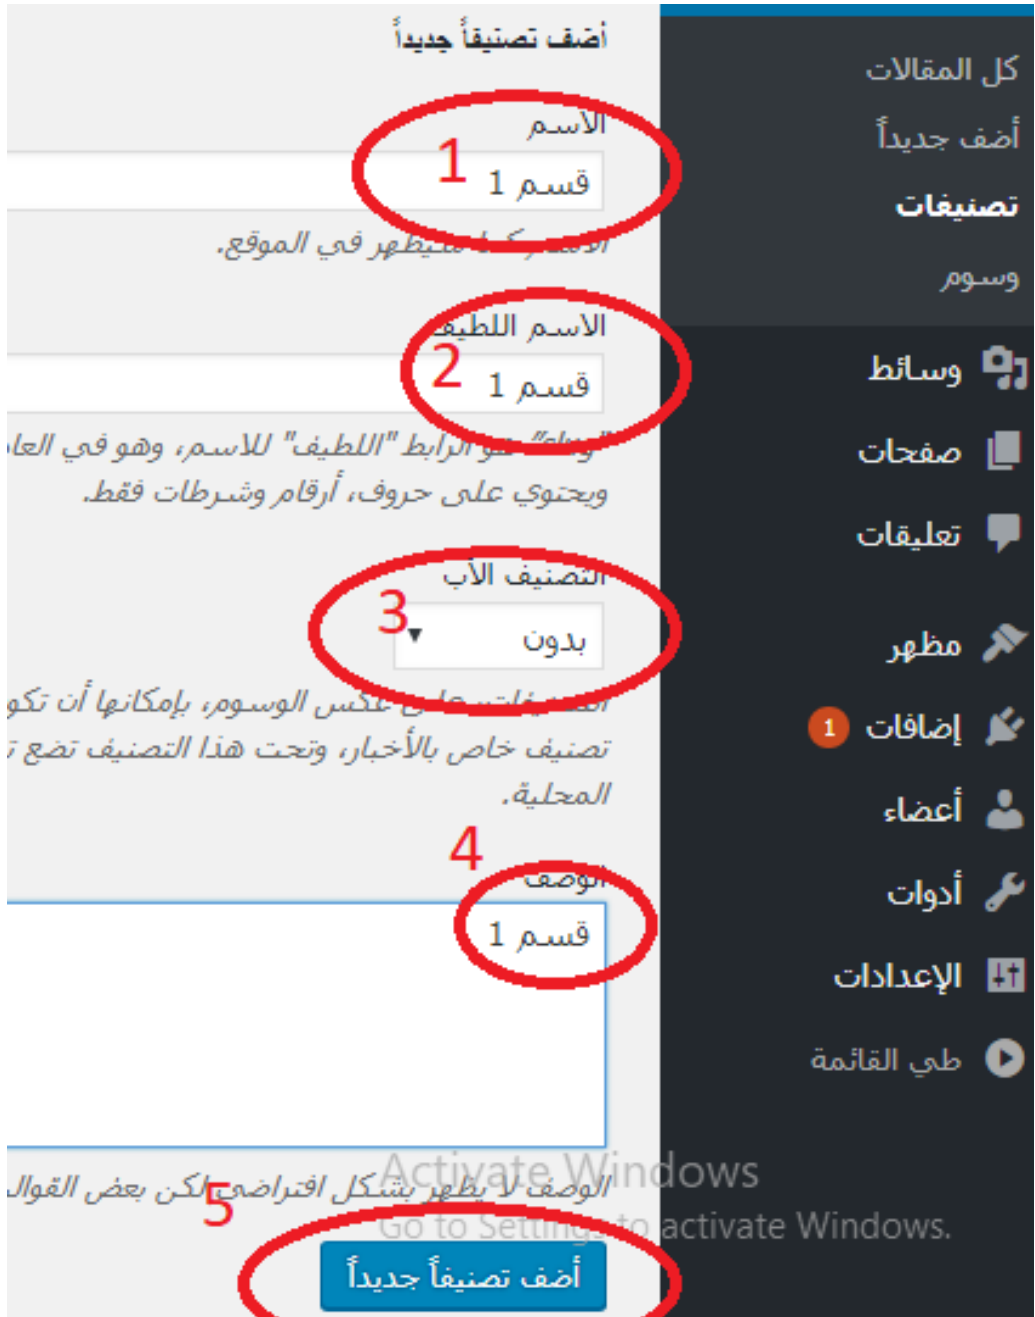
كل المقالات

أضف جديداً

تصنيفات

وسوم

وسائط

صفحات

تعليقات

مظهر

إضافات 1

أعضاء

أدوات

الإعدادات

طي القائمة

أضف تصنيفاً جديداً

الاسم

1

قسم 1

الاسم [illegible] سيظهر في الموقع.

الاسم اللطيف

2

قسم 1

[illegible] هو الرابط "اللطيف" للاسم، وهو في العا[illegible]
ويحتوي على حروف، أرقام وشرطات فقط.

التصنيف الأب

3

بدون

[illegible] على عكس الوسوم، بإمكانها أن تكو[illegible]
تصنيف خاص بالأخبار، وتحت هذا التصنيف تضع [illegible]
المحلية.

4

الوصف

قسم 1

الوصف لا يظهر بشكل افتراضي، لكن بعض القوال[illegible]

5

أضف تصنيفاً جديداً

Activate Windows
Go to Settings to activate Windows.